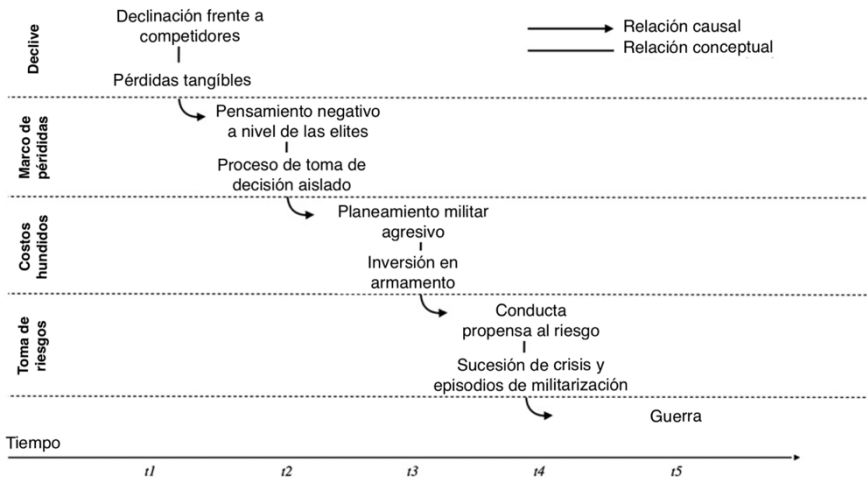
Declive

Declinación frente a competidores

Pérdidas tangibles

Relación causal

Relación conceptual

Marco de pérdidas

Pensamiento negativo a nivel de las elites

Proceso de toma de decisión aislado

Costos hundidos

Planeamiento militar agresivo

Inversión en armamento

Toma de riesgos

Conducta propensa al riesgo

Sucesión de crisis y episodios de militarización

Guerra

Tiempo

$t1$ $t2$ $t3$ $t4$ $t5$